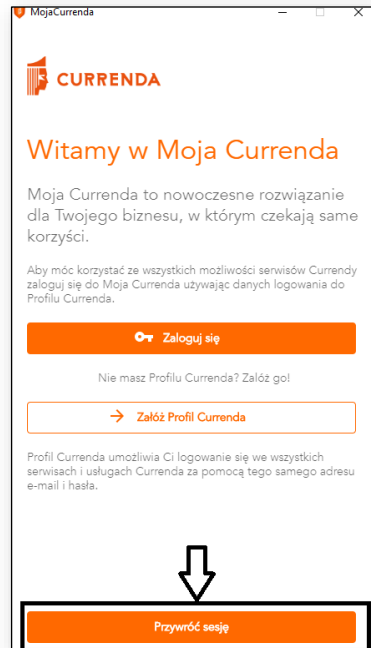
MojaCurrenda

CURRENDA

Witamy w Moja Currenda

Moja Currenda to nowoczesne rozwiązanie dla Twojego biznesu, w którym czekają same korzyści.

Aby móc korzystać ze wszystkich możliwości serwisów Currendy zaloguj się do Moja Currenda używając danych logowania do Profilu Currenda.

Zaloguj się

Nie masz Profilu Currenda? Załóż go!

Załóż Profil Currenda

Profil Currenda umożliwia Ci logowanie się we wszystkich serwisach i usługach Currenda za pomocą tego samego adresu e-mail i hasła.

Przywróć sesję